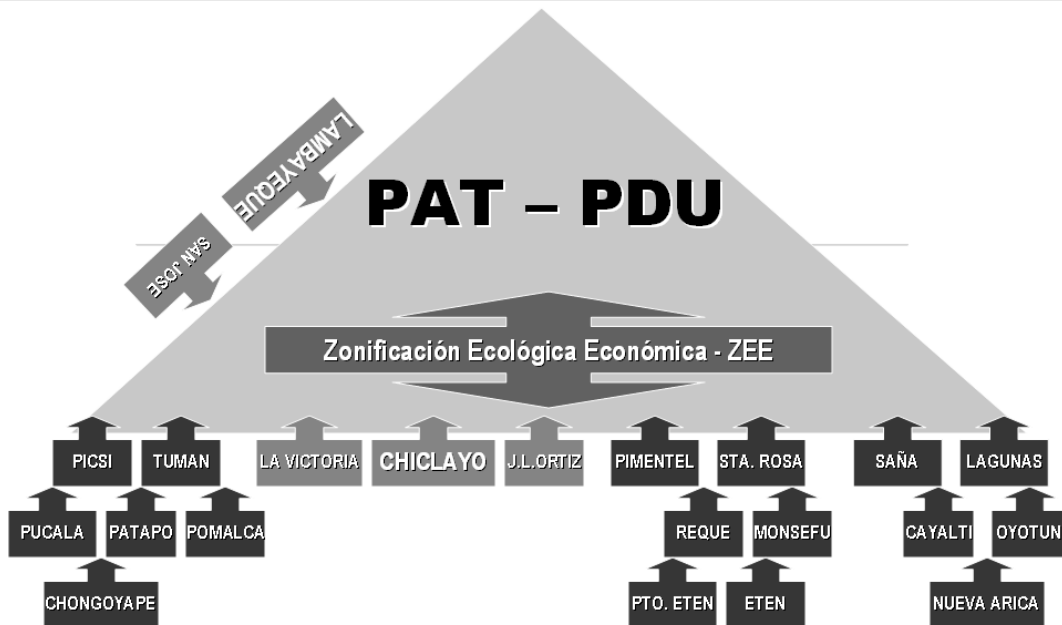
LAMBAYEQUE

SAN JOSE

PAT – PDU

Zonificación Ecológica Económica - ZEE

PICSI

TUMAN

LA VICTORIA

CHICLAYO

J.L.ORTIZ

PIMENTEL

STA. ROSA

SAÑA

LAGUNAS

PUCALA

PATAPO

POMALCA

REQUE

MONSEFU

CAYALTI

OYOTUN

CHONGOYAPE

PTO. ETEN

ETEN

NUEVA ARICA